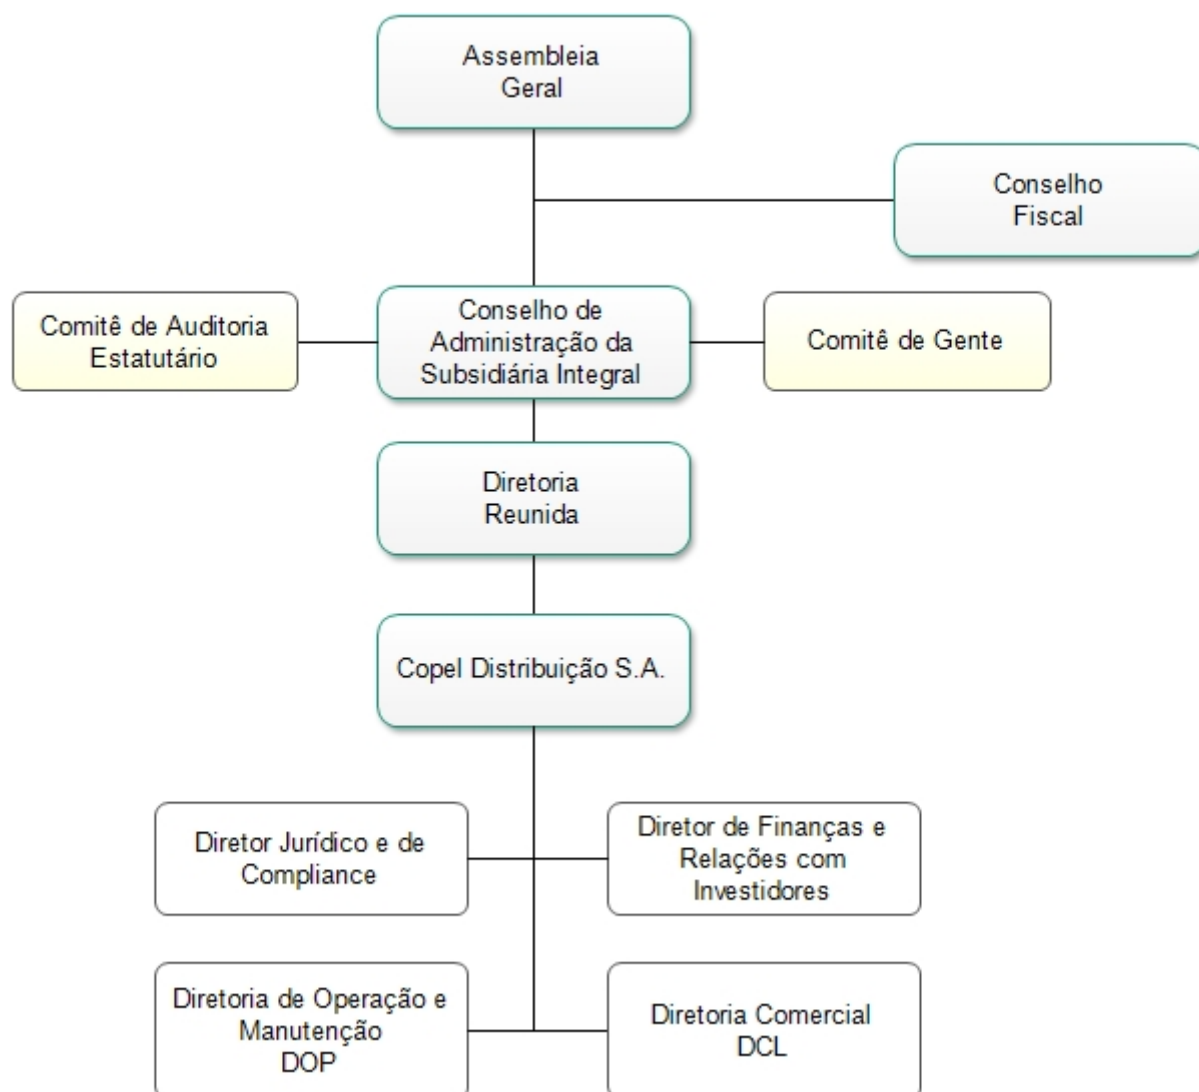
Assembleia Geral

Conselho Fiscal

Comitê de Auditoria Estatutário

Conselho de Administração da Subsidiária Integral

Comitê de Gente

Diretoria Reunida

Copel Distribuição S.A.

Diretor Jurídico e de Compliance

Diretor de Finanças e Relações com Investidores

Diretoria de Operação e Manutenção DOP

Diretoria Comercial DCL